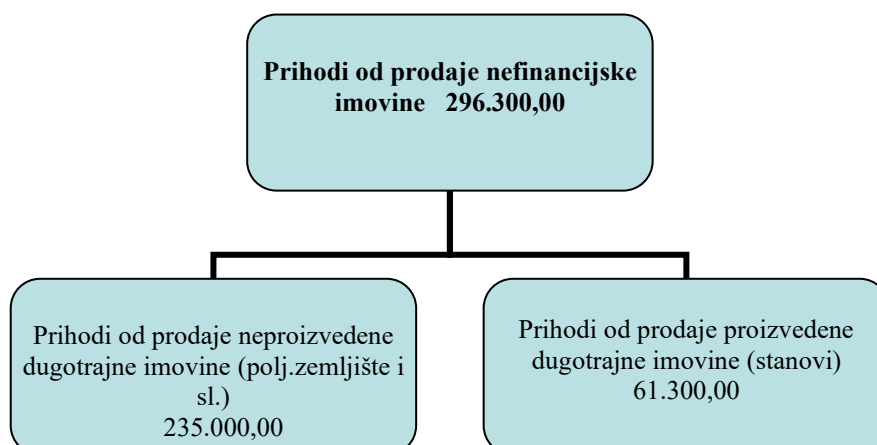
Prihodi od prodaje nefinancijske imovine 296.300,00

Prihodi od prodaje neproizvedene dugotrajne imovine (polj.zemljište i sl.)
235.000,00

Prihodi od prodaje proizvedene dugotrajne imovine (stanovi)
61.300,00